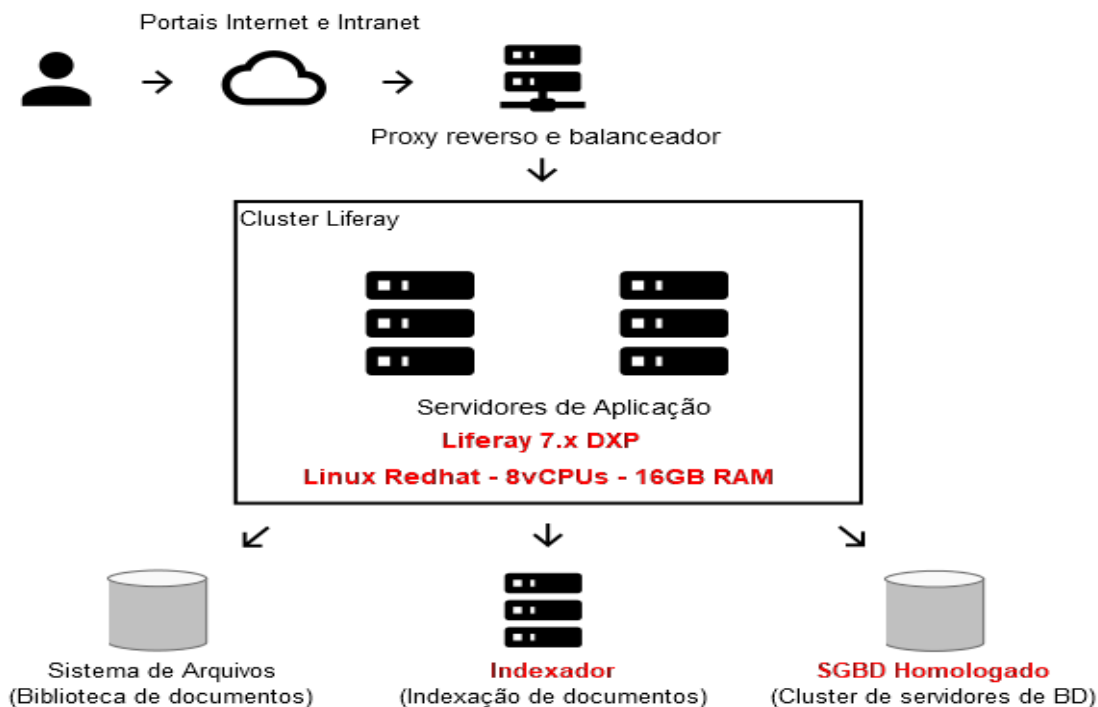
Portais Internet e Intranet

Proxy reverso e balanceador

Cluster Liferay

Servidores de Aplicação

Liferay 7.x DXP

Linux Redhat - 8vCPUs - 16GB RAM

Sistema de Arquivos
(Biblioteca de documentos)

Indexador
(Indexação de documentos)

SGBD Homologado
(Cluster de servidores de BD)